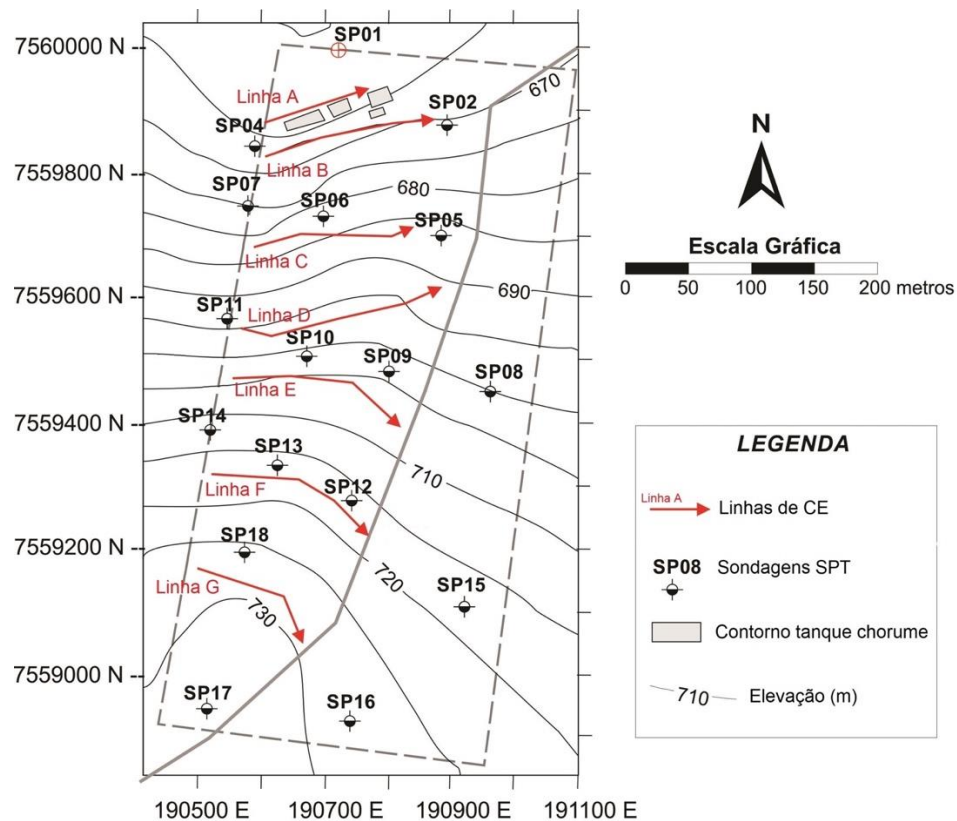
7560000 N
7559800 N
7559600 N
7559400 N
7559200 N
7559000 N

SP01
Linha A
SP02
670
SP04
Linha B
SP07
680
SP06
SP05
Linha C
690
SP11
Linha D
SP10
SP09
SP08
Linha E
SP14
SP13
710
Linha F
SP12
SP18
720
SP15
Linha G
730
SP17
SP16

190500 E
190700 E
190900 E
191100 E

N

Escala Gráfica
0 50 100 150 200 metros

LEGENDA
Linha A Linhas de CE
SP08 Sondagens SPT
Contorno tanque chorume
710 Elevação (m)